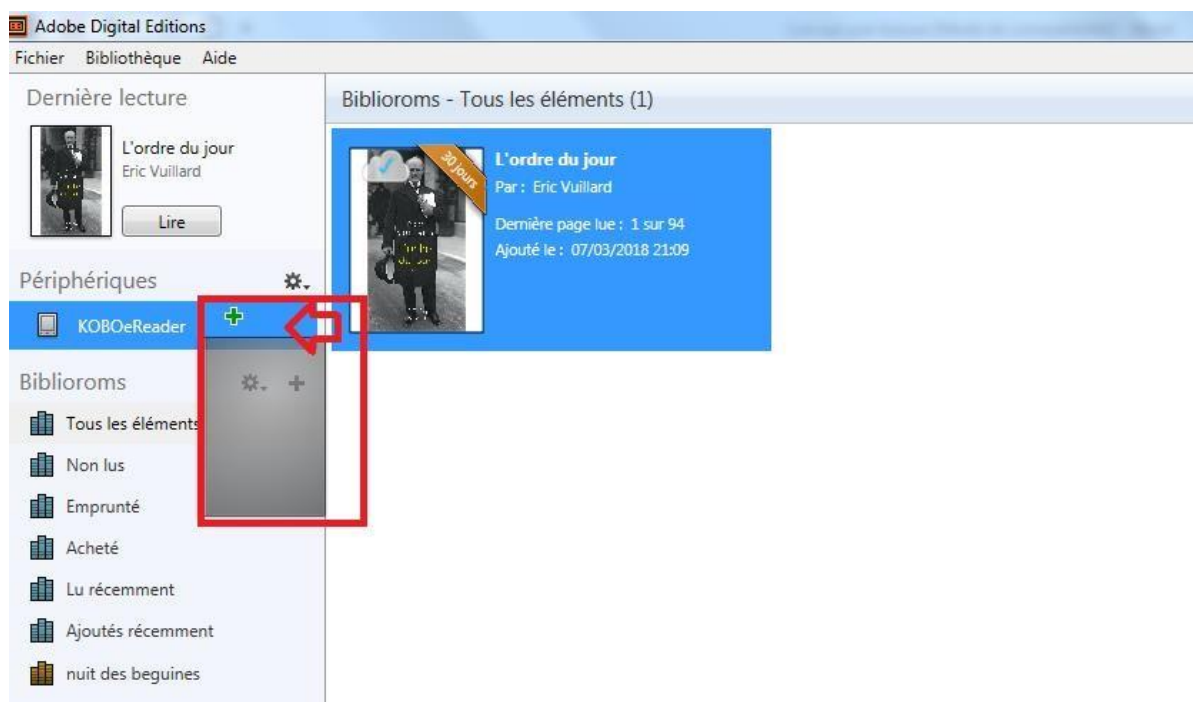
Adobe Digital Editions

Fichier Bibliothèque Aide

Dernière lecture

L'ordre du jour
Eric Vuillard

Lire

Périphériques

KOBOeReader

Biblioroms

Tous les éléments

Non lus

Emprunté

Acheté

Lu récemment

Ajoutés récemment

nuit des beguines

Biblioroms - Tous les éléments (1)

30 jours

L'ordre du jour
Par : Eric Vuillard
Dernière page lue : 1 sur 94
Ajouté le : 07/03/2018 21:09